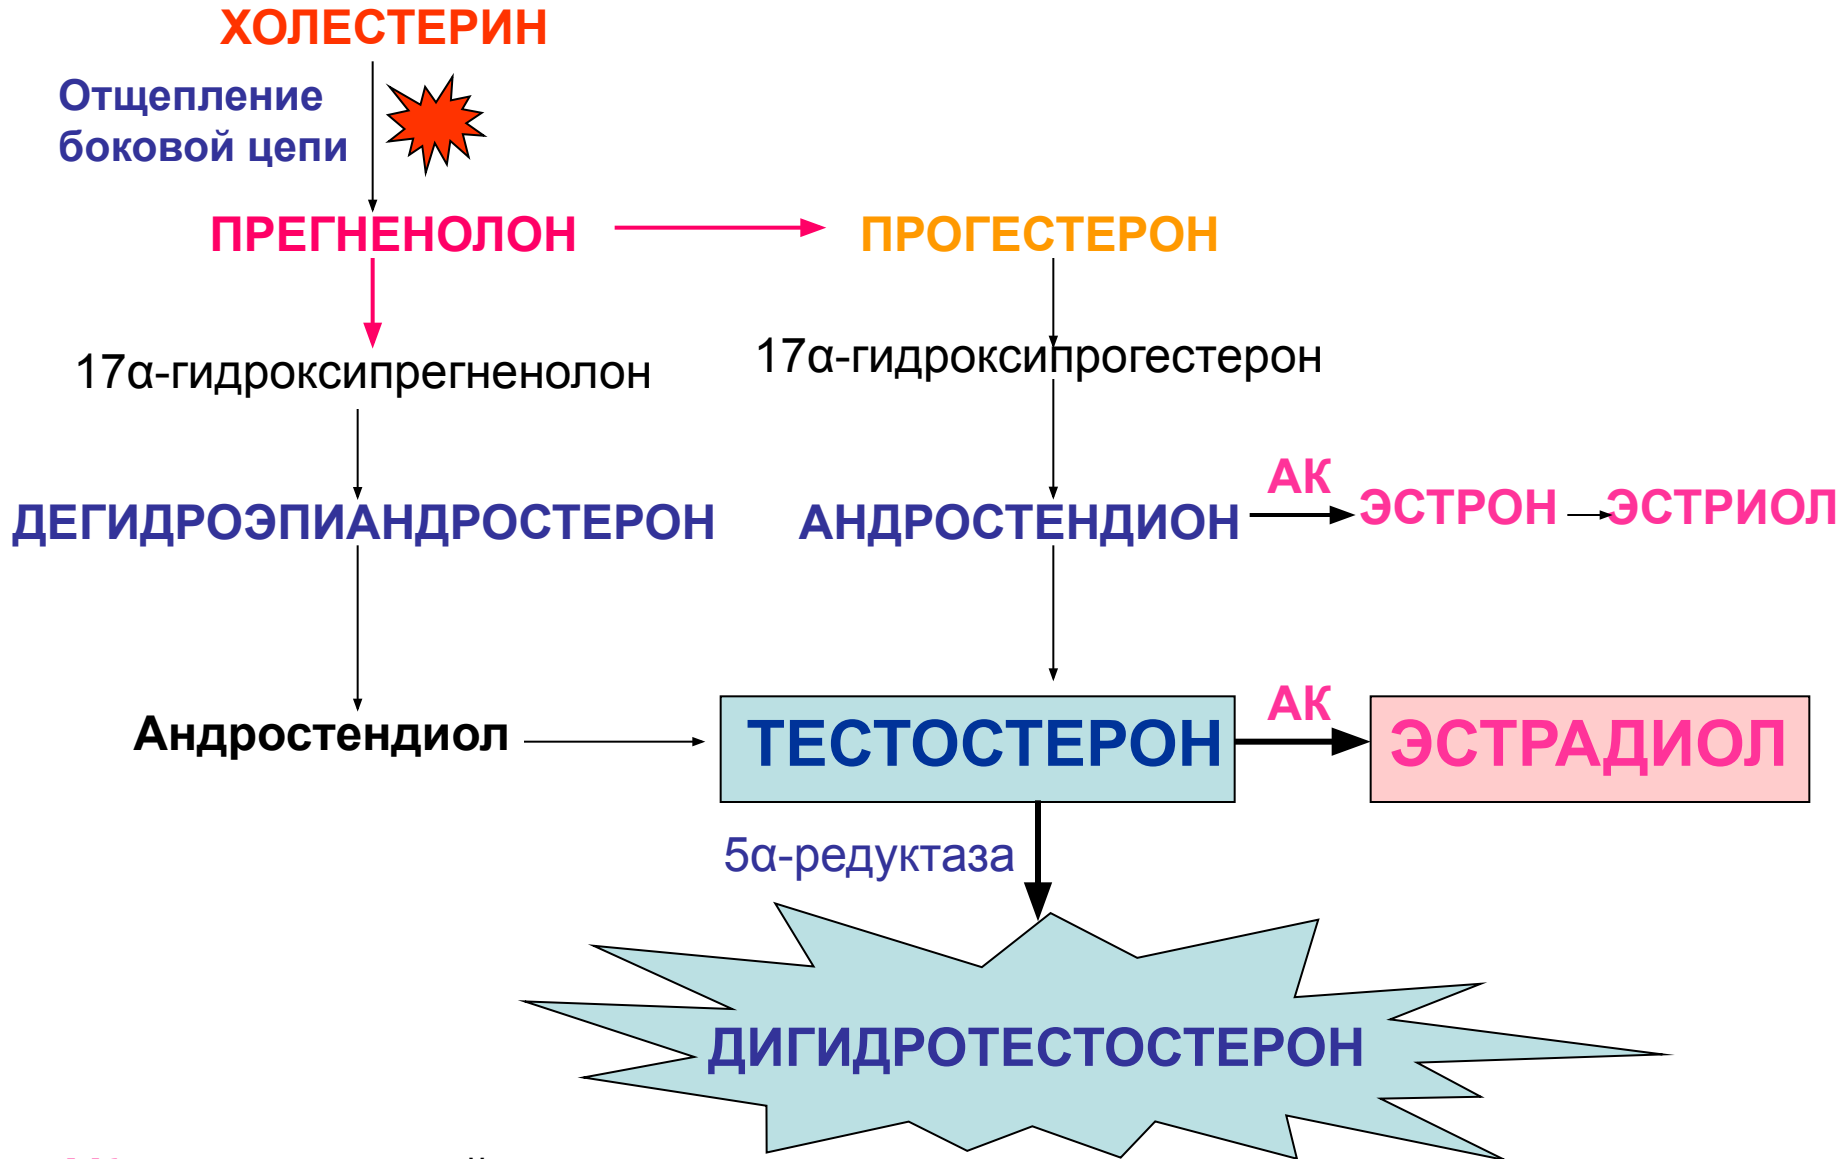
ХОЛЕСТЕРИН

Отщепление боковой цепи

ПРЕГНЕНОЛОН

ПРОГЕСТЕРОН

17α-гидроксипрегненолон

17α-гидроксипрогестерон

ДЕГИДРОЭПИАНДРОСТЕРОН

АНДРОСТЕНДИОН

АК

ЭСТРОН

ЭСТРИОЛ

Андростендиол

ТЕСТОСТЕРОН

АК

ЭСТРАДИОЛ

5α-редуктаза

ДИГИДРОТЕСТОСТЕРОН

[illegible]